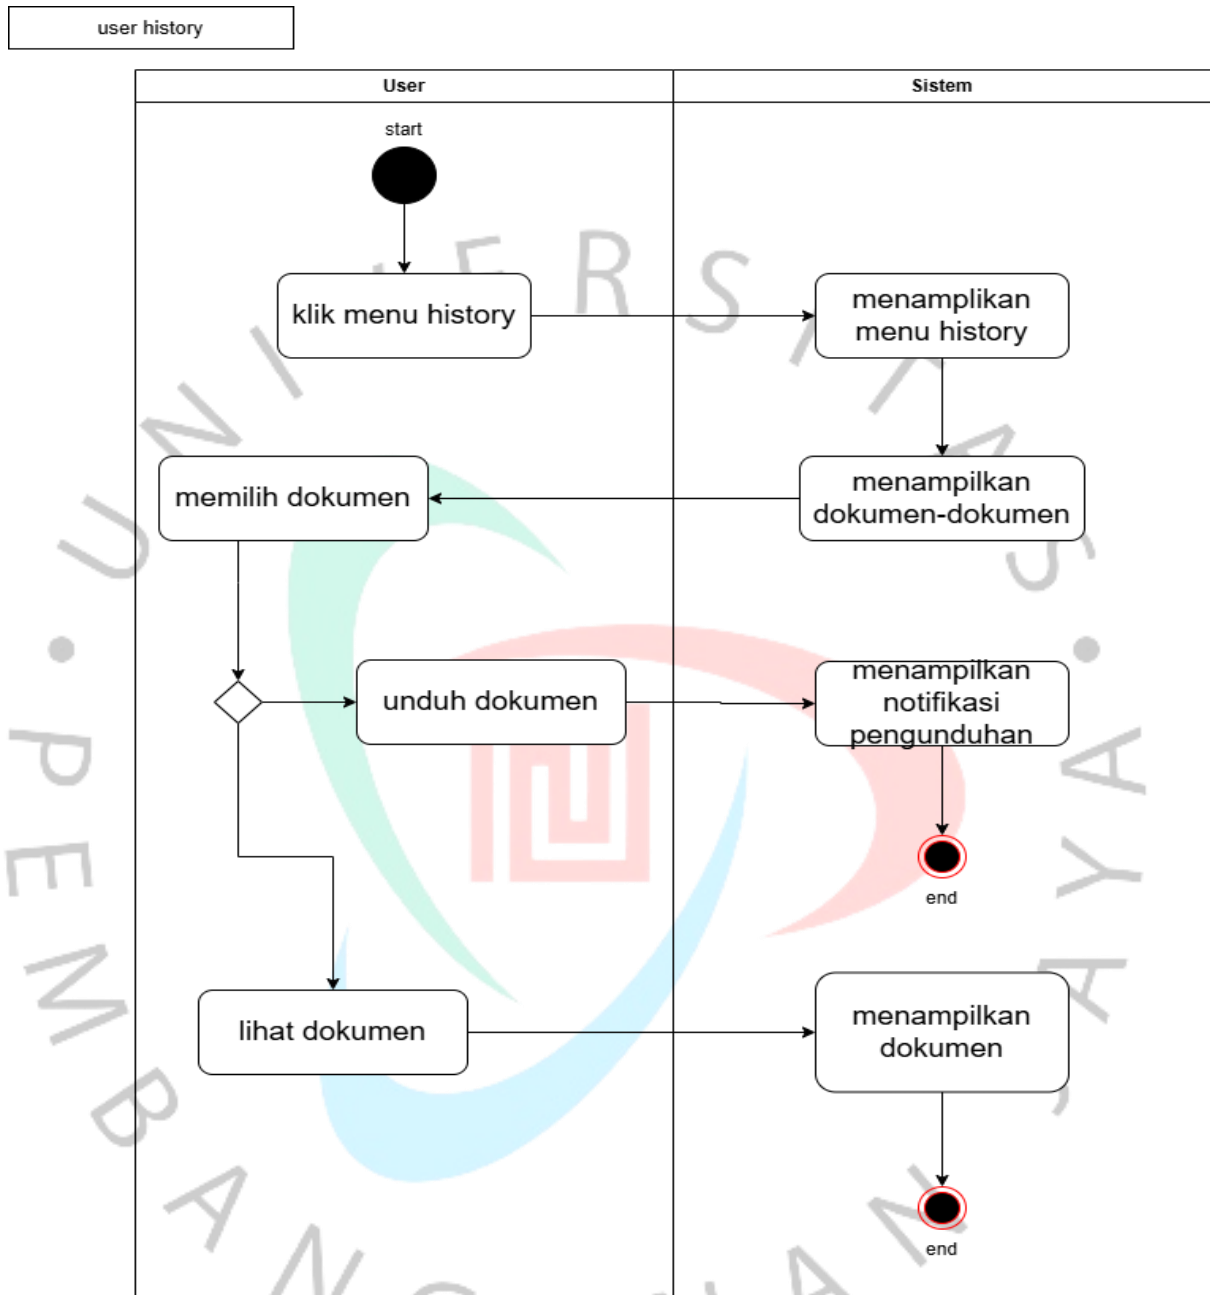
user history

User

Sistem

start

klik menu history

menamplikan menu history

memilih dokumen

menampilkan dokumen-dokumen

unduh dokumen

menampilkan notifikasi pengunduhan

end

lihat dokumen

menampilkan dokumen

end

UNIVERSITAS PEMBANGUNAN JAYA